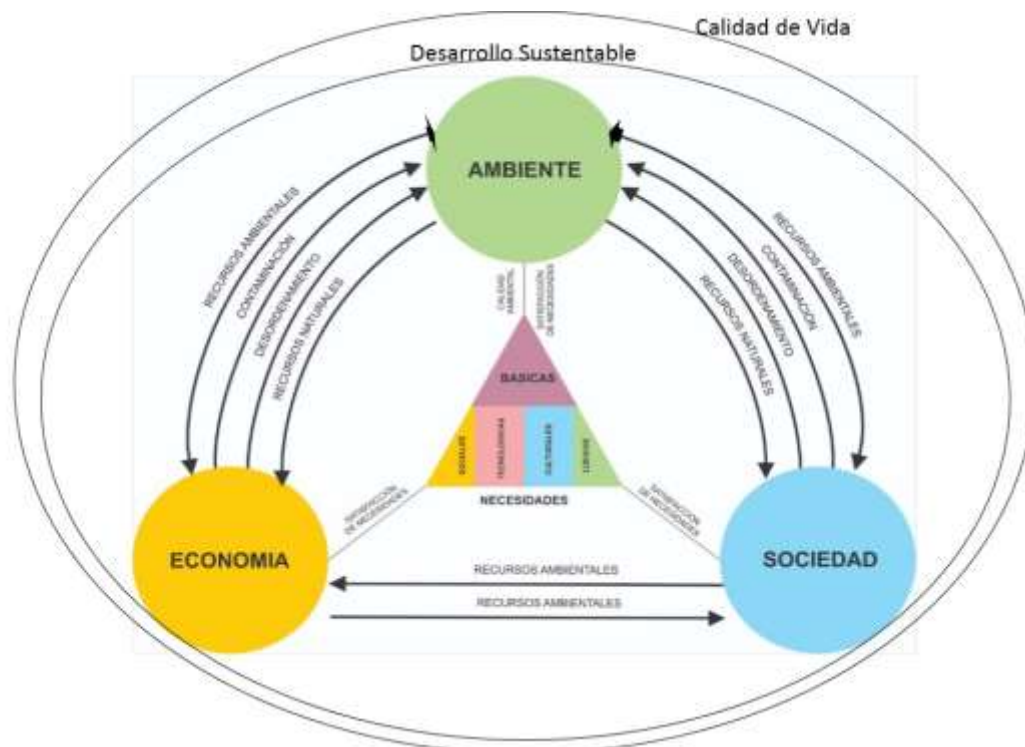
Calidad de Vida

Desarrollo Sustentable

AMBIENTE

RECURSOS AMBIENTALES
CONTAMINACIÓN
DESORDENAMIENTO
RECURSOS NATURALES

RECURSOS AMBIENTALES
CONTAMINACIÓN
DESORDENAMIENTO
RECURSOS NATURALES

CALIDAD AMBIENTAL
SATISFACCIÓN DE NECESIDADES

BASICAS

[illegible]
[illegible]
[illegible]
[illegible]

NECESIDADES

SATISFACCIÓN DE NECESIDADES

SATISFACCIÓN DE NECESIDADES

ECONOMIA

SOCIEDAD

RECURSOS AMBIENTALES

RECURSOS AMBIENTALES